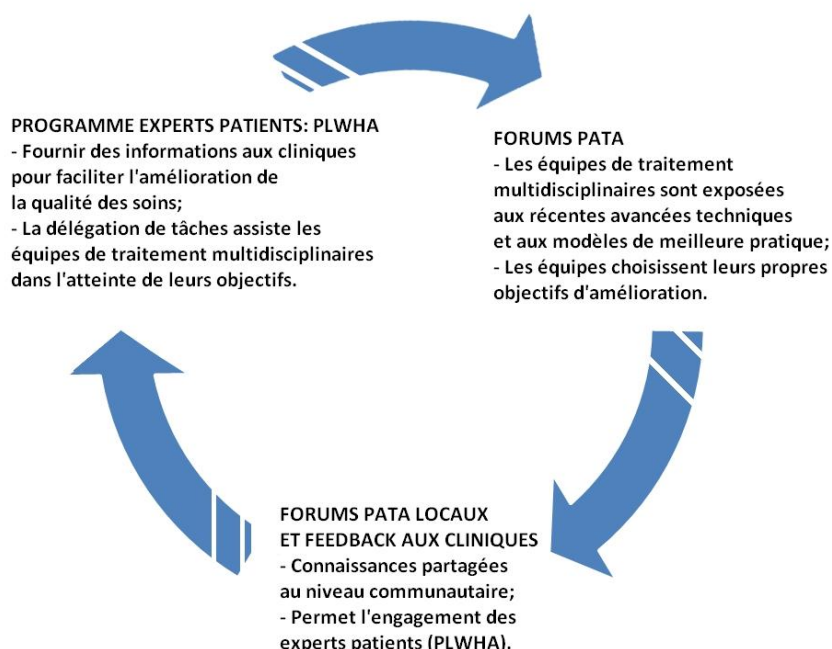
PROGRAMME EXPERTS PATIENTS: PLWHA
- Fournir des informations aux cliniques pour faciliter l'amélioration de la qualité des soins;
- La délégation de tâches assiste les équipes de traitement multidisciplinaires dans l'atteinte de leurs objectifs.

FORUMS PATA
- Les équipes de traitement multidisciplinaires sont exposées aux récentes avancées techniques et aux modèles de meilleure pratique;
- Les équipes choisissent leurs propres objectifs d'amélioration.

FORUMS PATA LOCAUX ET FEEDBACK AUX CLINIQUES
- Connaissances partagées au niveau communautaire;
- Permet l'engagement des experts patients (PLWHA).